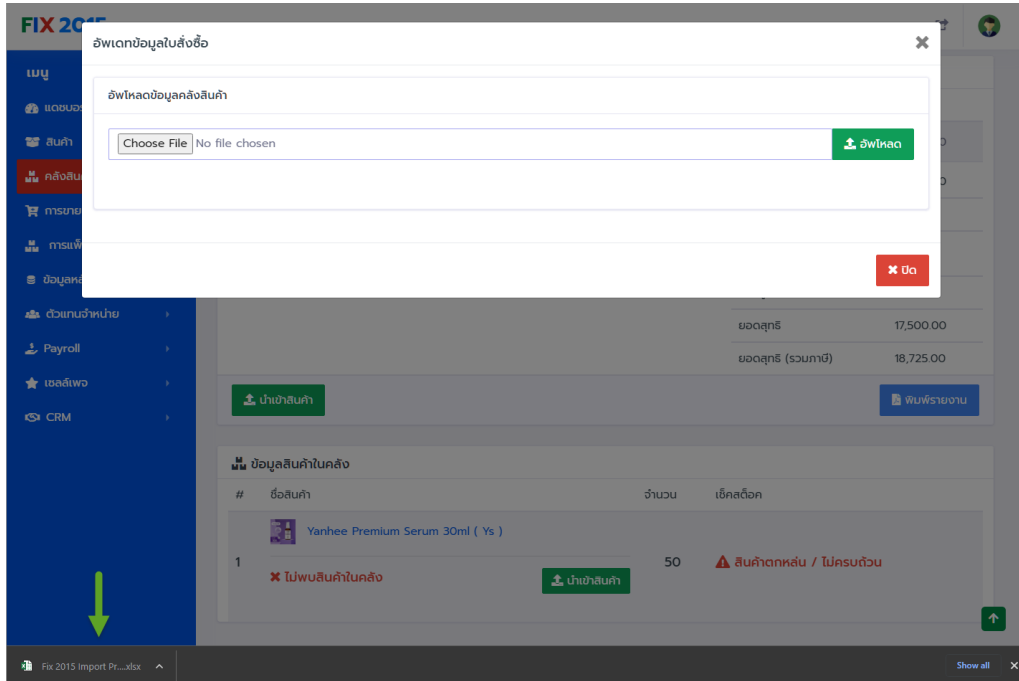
FIX 2015

อัพเดทข้อมูลใบสั่งซื้อ

อัพโหลดข้อมูลคลังสินค้า

Choose File No file chosen

อัพโหลด

ปิด

เมนู

แดชบอร์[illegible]

สินค้า

คลังสิน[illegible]

การขาย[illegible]

การแพ็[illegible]

ข้อมูลหล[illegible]

ตัวแทนจำหน่าย

Payroll

เซลล์เพจ

CRM

ยอดสุทธิ 17,500.00

ยอดสุทธิ (รวมภาษี) 18,725.00

นำเข้าสินค้า

พิมพ์รายงาน

ข้อมูลสินค้าในคลัง

| # | ชื่อสินค้า | จำนวน | เช็คสต็อค |
|---|---|---|---|
| 1 | Yanhee Premium Serum 30ml ( Ys ) ไม่พบสินค้าในคลัง นำเข้าสินค้า | 50 | สินค้าตกหล่น / ไม่ครบถ้วน |

Fix 2015 Import Pr....xlsx

Show all